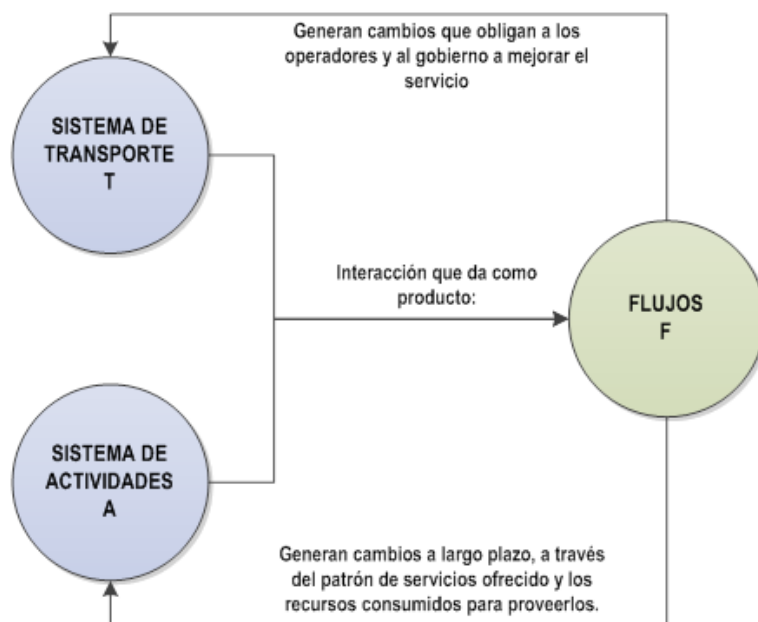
Generan cambios que obligan a los operadores y al gobierno a mejorar el servicio

SISTEMA DE TRANSPORTE T

Interacción que da como producto:

FLUJOS F

SISTEMA DE ACTIVIDADES A

Generan cambios a largo plazo, a través del patrón de servicios ofrecido y los recursos consumidos para proveerlos.